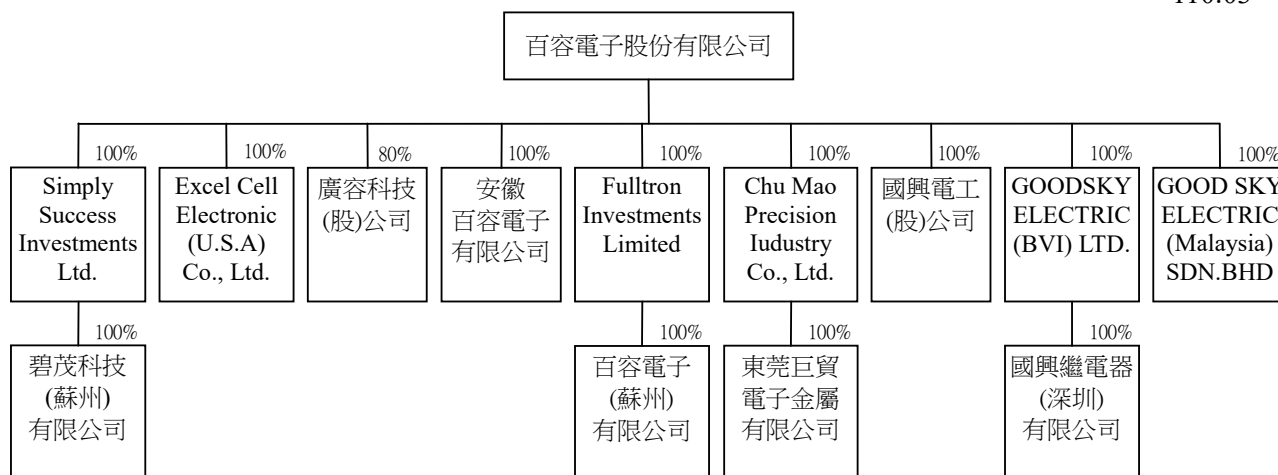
110.03

百容電子股份有限公司

100%
Simply Success Investments Ltd.

100%
碧茂科技(蘇州)有限公司

100%
Excel Cell Electronic (U.S.A) Co., Ltd.

80%
廣容科技(股)公司

100%
安徽百容電子有限公司

100%
Fulltron Investments Limited

100%
百容電子(蘇州)有限公司

100%
Chu Mao Precision Iudustry Co., Ltd.

100%
東莞巨貿電子金屬有限公司

100%
國興電工(股)公司

100%
GOODSKY ELECTRIC (BVI) LTD.

100%
國興繼電器(深圳)有限公司

100%
GOOD SKY ELECTRIC (Malaysia) SDN.BHD